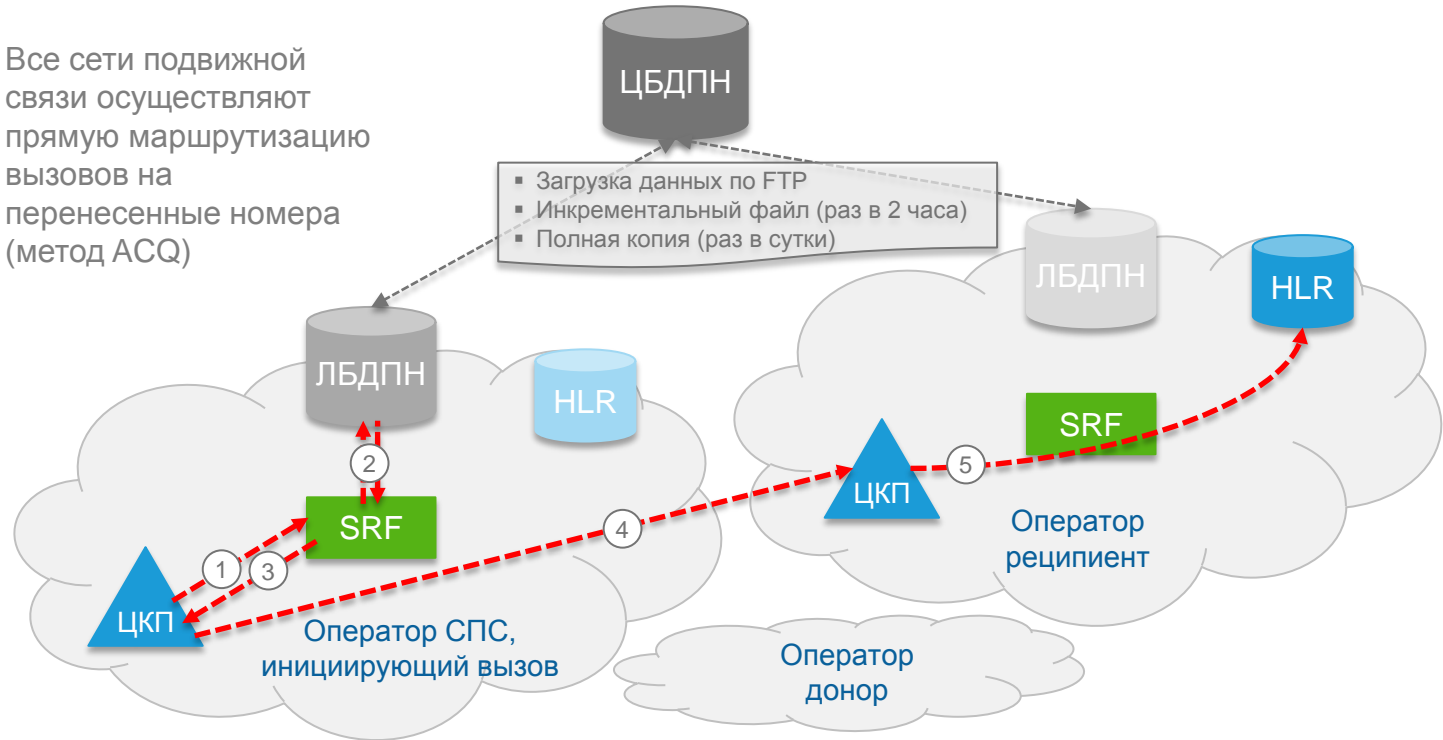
Все сети подвижной связи осуществляют прямую маршрутизацию вызовов на перенесенные номера (метод ACQ)

ЦБДПН

▪ Загрузка данных по FTP
▪ Инкрементальный файл (раз в 2 часа)
▪ Полная копия (раз в сутки)

ЛБДПН

HLR

ЛБДПН

HLR

SRF

5

ЦКП

2

SRF

4

Оператор реципиент

1

3

ЦКП

Оператор СПС, инициирующий вызов

Оператор донор